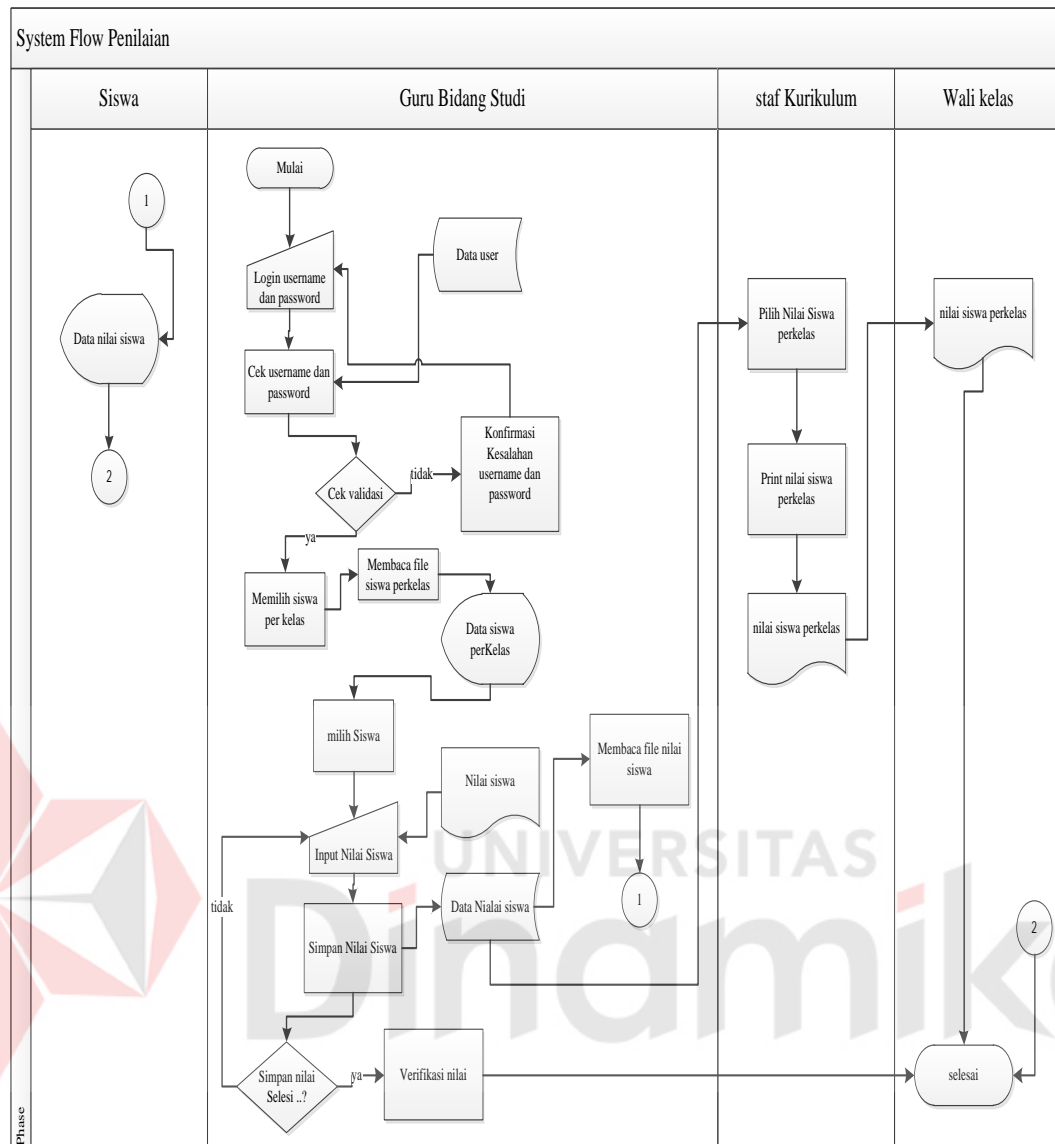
System Flow Penilaian

| Siswa | Guru Bidang Studi | staf Kurikulum | Wali kelas |
|---|---|---|---|

1

Data nilai siswa

2

Mulai

Login username dan password

Data user

Cek username dan password

Konfirmasi Kesalahan username dan password

Cek validasi

tidak

ya

Memilih siswa per kelas

Membaca file siswa perkelas

Data siswa perKelas

milih Siswa

Nilai siswa

Membaca file nilai siswa

Input Nilai Siswa

tidak

Simpan Nilai Siswa

Data Nialai siswa

1

Simpan nilai Selesi ..?

ya

Verifikasi nilai

Pilih Nilai Siswa perkelas

Print nilai siswa perkelas

nilai siswa perkelas

nilai siswa perkelas

2

selesai

UNIVERSITAS Dinamika

Phase